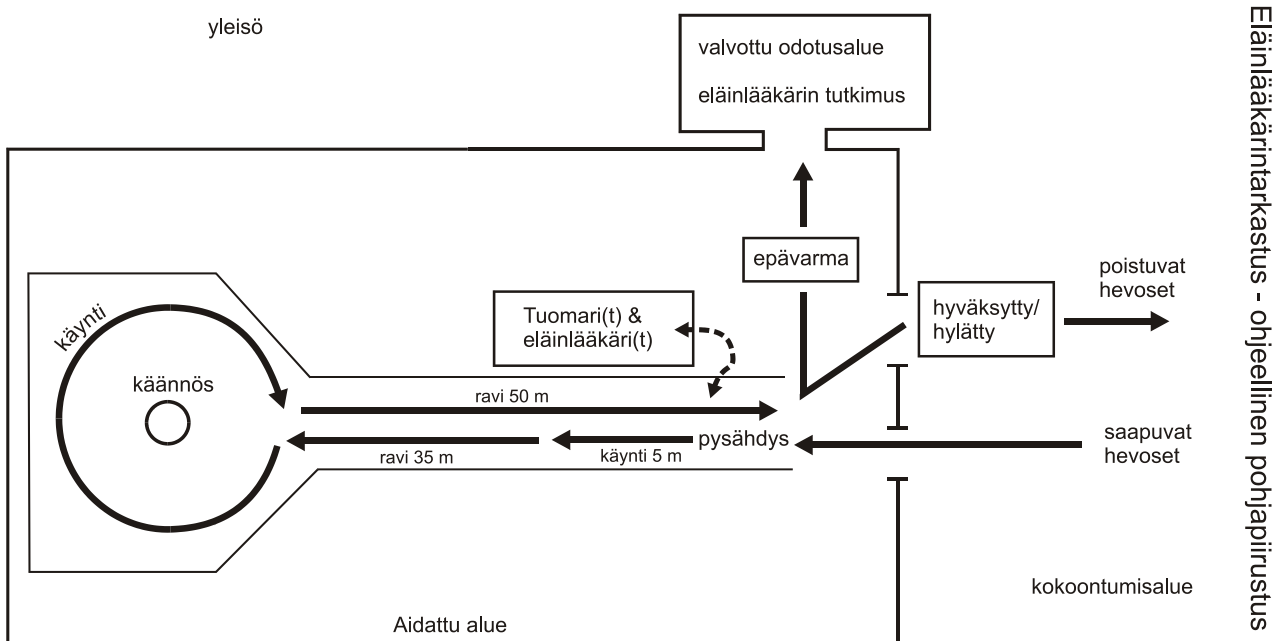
Eläinlääkärintarkastus - ohjeellinen pohjapiirustus

yleisö

valvottu odotusalue

eläinlääkärin tutkimus

epävarma

poistuvat hevoset

hyväksytty/ hylätty

Tuomari(t) & eläinlääkäri(t)

käynti

käännös

ravi 50 m

pysähdys

ravi 35 m

käynti 5 m

saapuvat hevoset

kokoontumisalue

Aidattu alue